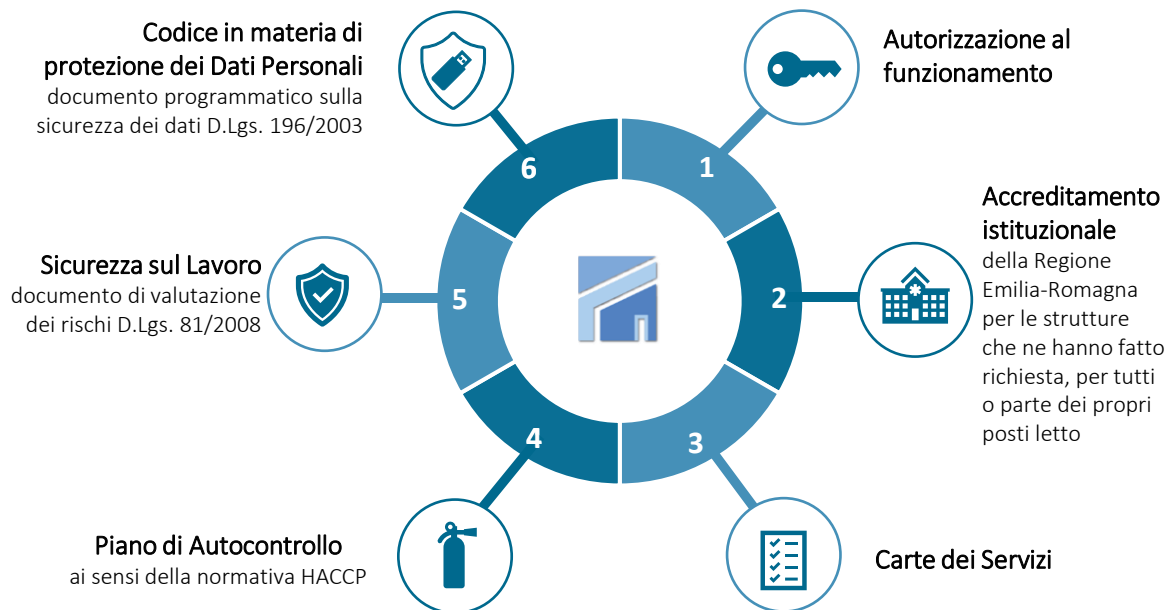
Codice in materia di protezione dei Dati Personali
documento programmatico sulla sicurezza dei dati D.Lgs. 196/2003

Autorizzazione al funzionamento

Accreditamento istituzionale
della Regione Emilia-Romagna per le strutture che ne hanno fatto richiesta, per tutti o parte dei propri posti letto

Sicurezza sul Lavoro
documento di valutazione dei rischi D.Lgs. 81/2008

6
1
2
3
4
5

Piano di Autocontrollo
ai sensi della normativa HACCP

Carte dei Servizi